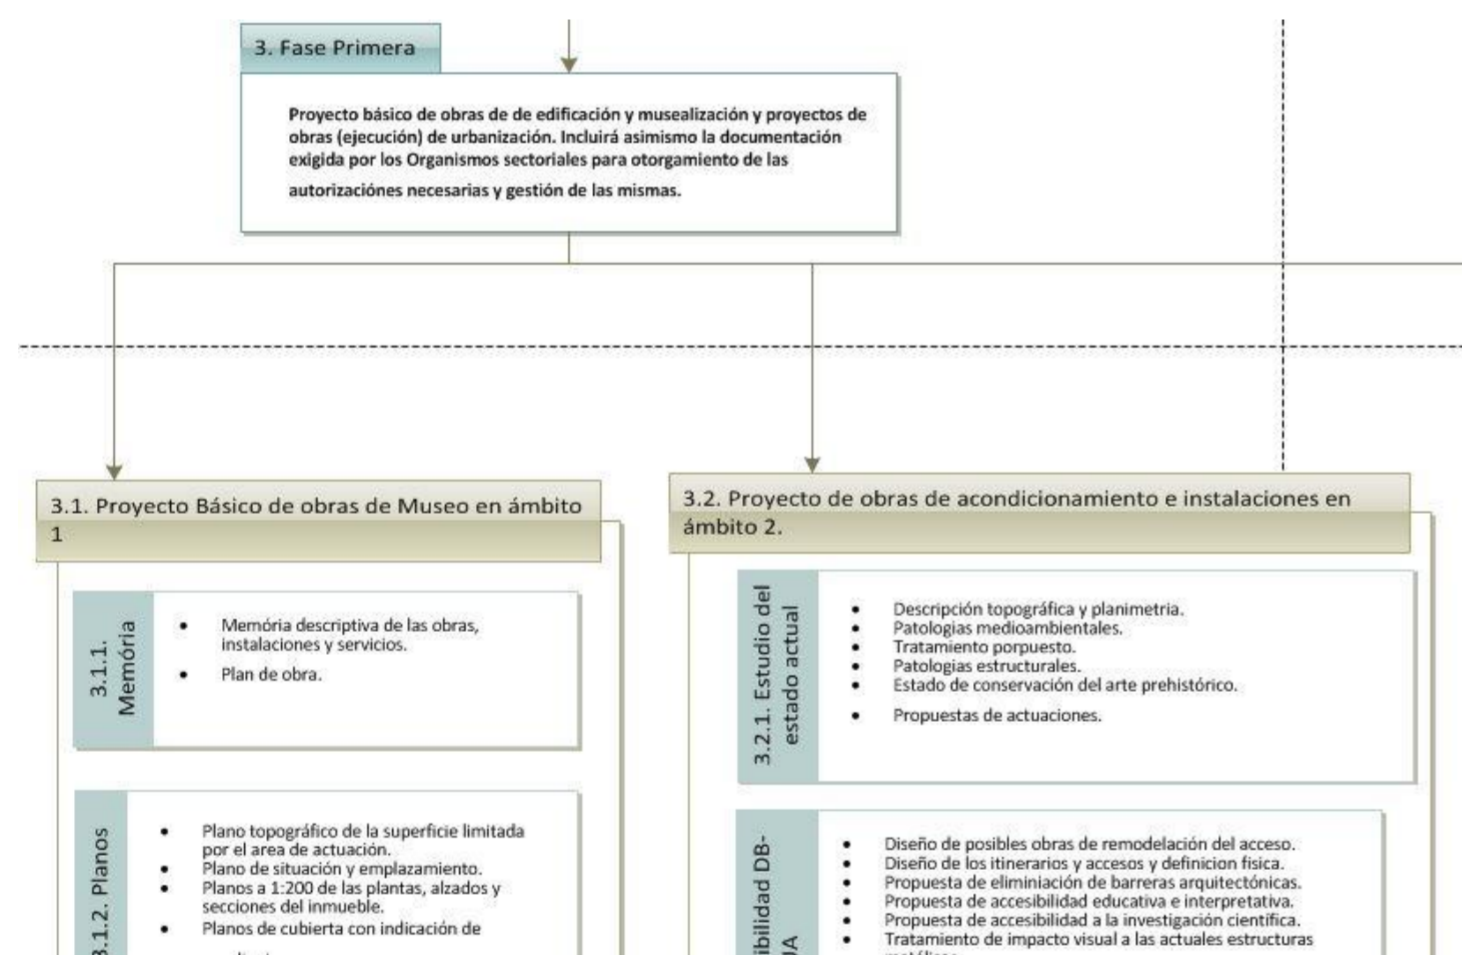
3. Fase Primera

Proyecto básico de obras de de edificación y musealización y proyectos de obras (ejecución) de urbanización. Incluirá asimismo la documentación exigida por los Organismos sectoriales para otorgamiento de las autorizaciónes necesarias y gestión de las mismas.

3.1. Proyecto Básico de obras de Museo en ámbito 1

3.1.1. Memória

- Memória descriptiva de las obras, instalaciones y servicios.
- Plan de obra.

3.1.2. Planos

- Plano topográfico de la superficie limitada por el area de actuación.
- Plano de situación y emplazamiento.
- Planos a 1:200 de las plantas, alzados y secciones del inmueble.
- Planos de cubierta con indicación de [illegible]

3.2. Proyecto de obras de acondicionamiento e instalaciones en ámbito 2.

3.2.1. Estudio del estado actual

- Descripción topográfica y planimetria.
- Patologias medioambientales.
- Tratamiento porpuesto.
- Patologias estructurales.
- Estado de conservación del arte prehistórico.
- Propuestas de actuaciones.

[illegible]ibilidad DB-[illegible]A

- Diseño de posibles obras de remodelación del acceso.
- Diseño de los itinerarios y accesos y definicion fisica.
- Propuesta de eliminiación de barreras arquitectónicas.
- Propuesta de accesibilidad educativa e interpretativa.
- Propuesta de accesibilidad a la investigación científica.
- Tratamiento de impacto visual a las actuales estructuras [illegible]